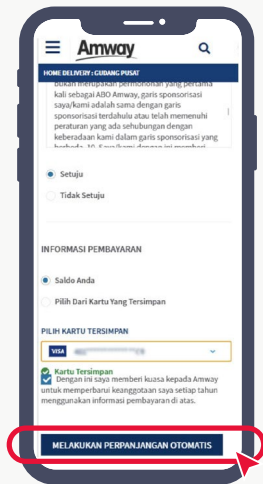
Amway

HOME DELIVERY : GUDANG PUSAT

bukan merupakan permohonan yang pertama kali sebagai ABO Amway, garis sponsorisasi saya/kami adalah sama dengan garis sponsorisasi terdahulu atau telah memenuhi peraturan yang ada sehubungan dengan keberadaan kami dalam garis sponsorisasi yang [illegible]

Setuju

Tidak Setuju

INFORMASI PEMBAYARAN

Saldo Anda

Pilih Dari Kartu Yang Tersimpan

PILIH KARTU TERSIMPAN

VISA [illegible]

Kartu Tersimpan

Dengan ini saya memberi kuasa kepada Amway untuk memperbarui keanggotaan saya setiap tahun menggunakan informasi pembayaran di atas.

MELAKUKAN PERPANJANGAN OTOMATIS